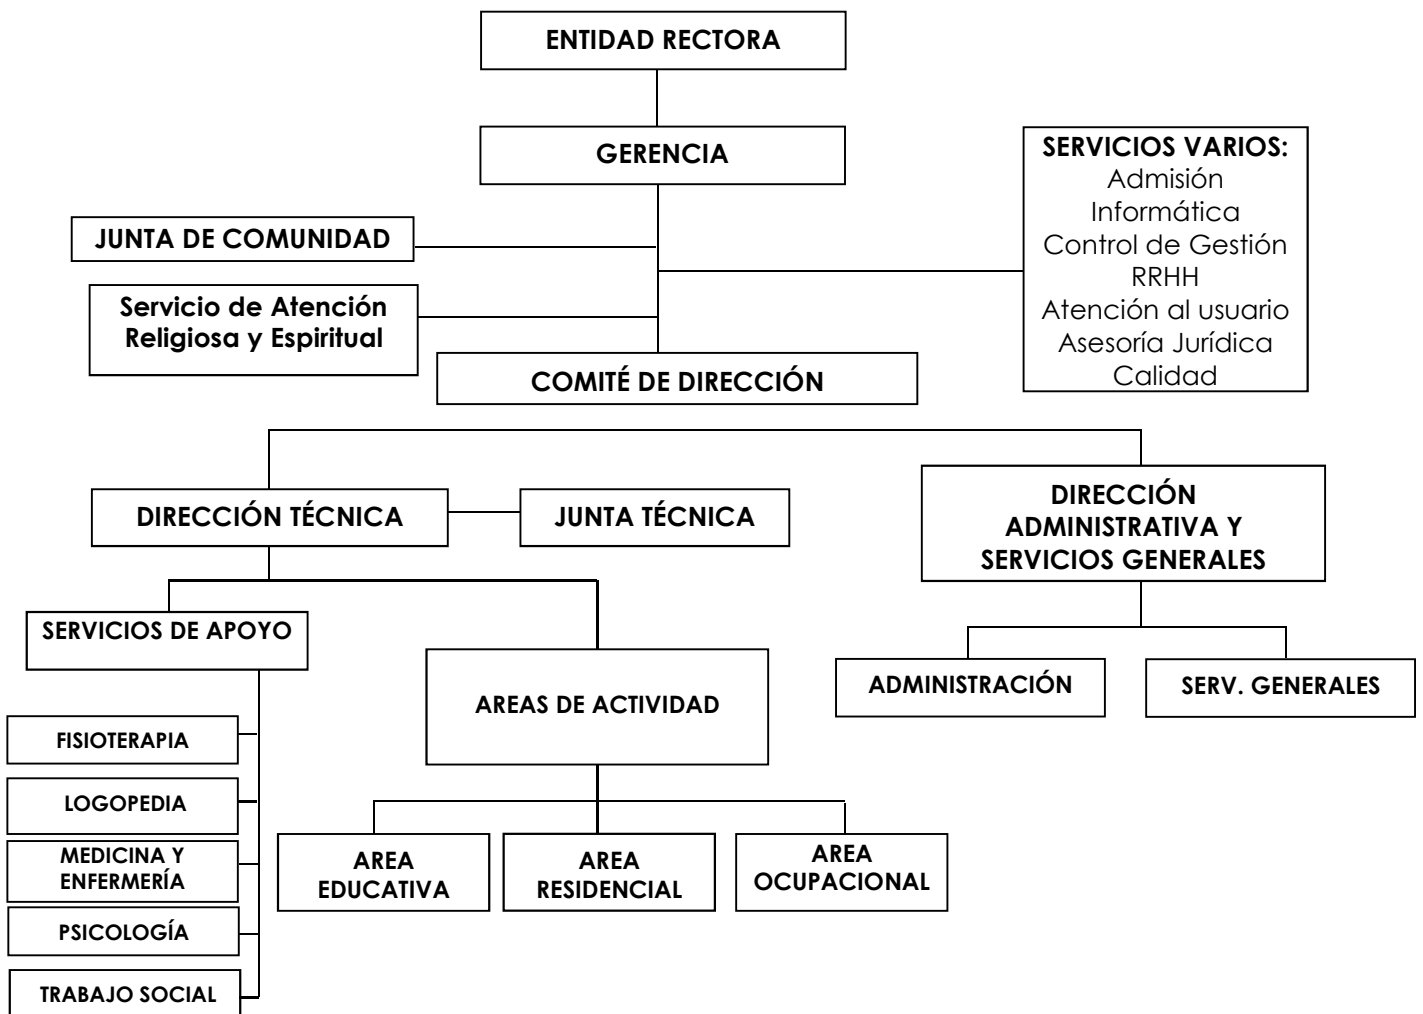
ENTIDAD RECTORA

GERENCIA

SERVICIOS VARIOS:
Admisión
Informática
Control de Gestión
RRHH
Atención al usuario
Asesoría Jurídica
Calidad

JUNTA DE COMUNIDAD

Servicio de Atención Religiosa y Espiritual

COMITÉ DE DIRECCIÓN

DIRECCIÓN TÉCNICA

JUNTA TÉCNICA

DIRECCIÓN ADMINISTRATIVA Y SERVICIOS GENERALES

SERVICIOS DE APOYO

AREAS DE ACTIVIDAD

ADMINISTRACIÓN

SERV. GENERALES

FISIOTERAPIA

LOGOPEDIA

MEDICINA Y ENFERMERÍA

PSICOLOGÍA

TRABAJO SOCIAL

AREA EDUCATIVA

AREA RESIDENCIAL

AREA OCUPACIONAL